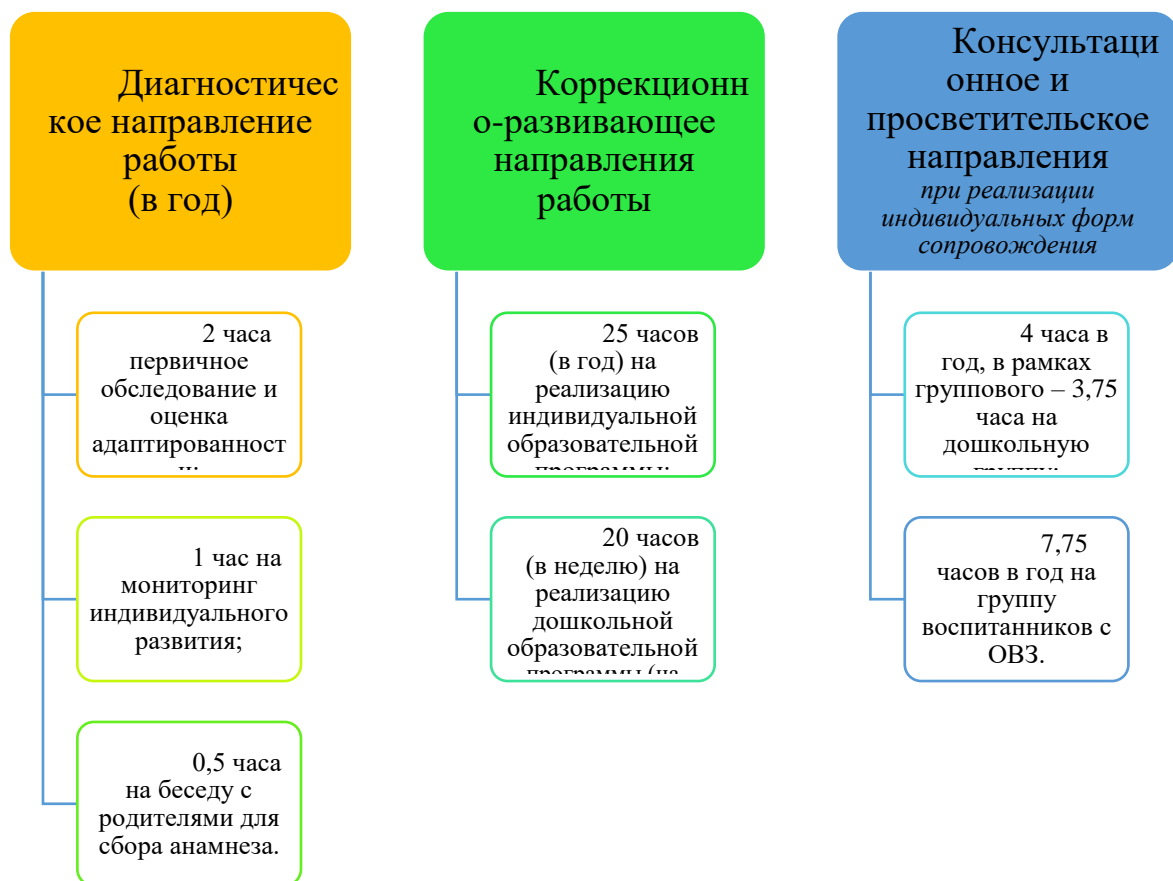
Диагностическое направление работы (в год)

2 часа первичное обследование и оценка адаптированност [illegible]

1 час на мониторинг индивидуального развития;

0,5 часа на беседу с родителями для сбора анамнеза.

Коррекционно-развивающее направления работы

25 часов (в год) на реализацию индивидуальной образовательной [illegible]

20 часов (в неделю) на реализацию дошкольной образовательной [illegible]

Консультационное и просветительское направления
при реализации индивидуальных форм сопровождения

4 часа в год, в рамках группового – 3,75 часа на дошкольную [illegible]

7,75 часов в год на группу воспитанников с ОВЗ.